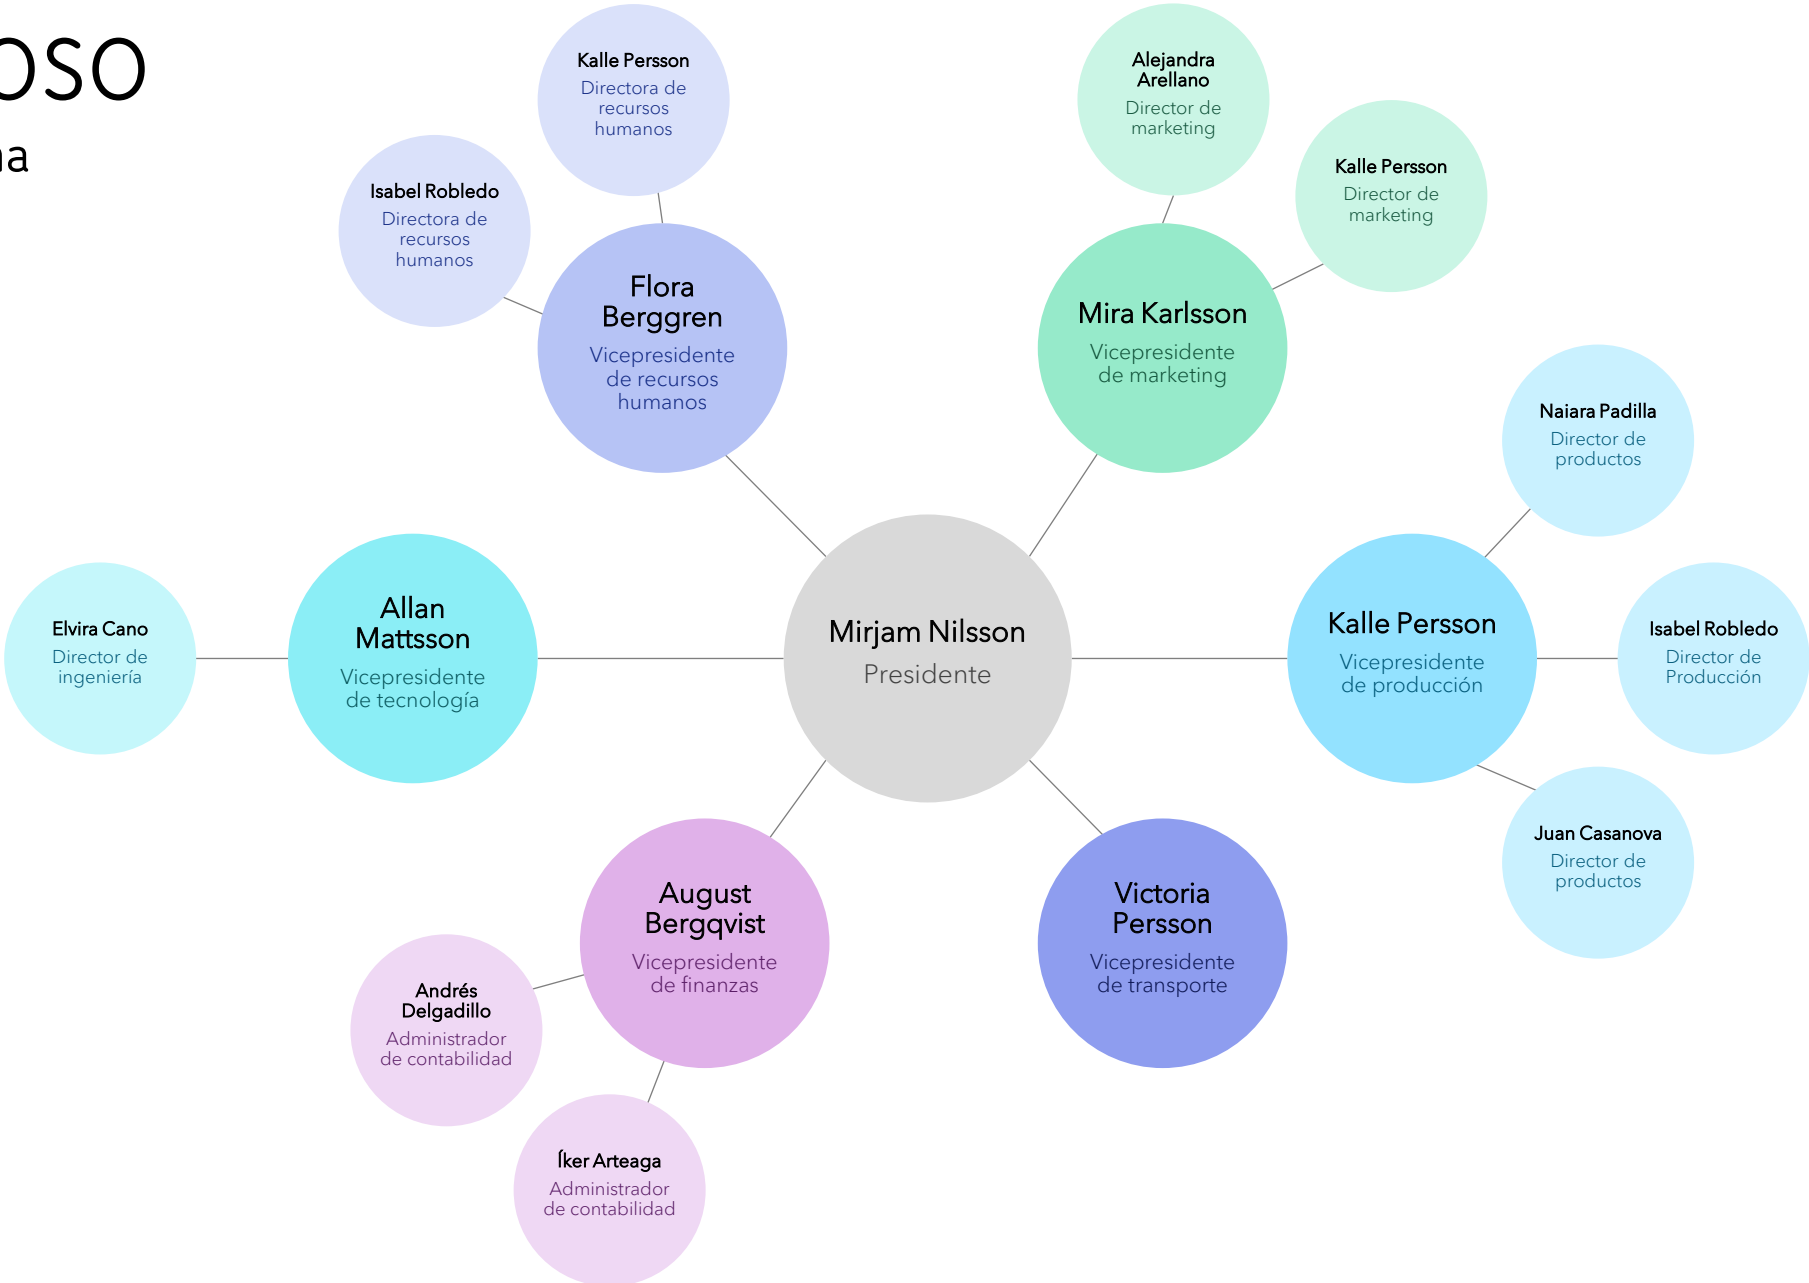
oso
na

Kalle Persson
Directora de recursos humanos

Isabel Robledo
Directora de recursos humanos

Flora Berggren
Vicepresidente de recursos humanos

Alejandra Arellano
Director de marketing

Kalle Persson
Director de marketing

Mira Karlsson
Vicepresidente de marketing

Naiara Padilla
Director de productos

Elvira Cano
Director de ingeniería

Allan Mattsson
Vicepresidente de tecnología

Mirjam Nilsson
Presidente

Kalle Persson
Vicepresidente de producción

Isabel Robledo
Director de Producción

Juan Casanova
Director de productos

August Bergqvist
Vicepresidente de finanzas

Victoria Persson
Vicepresidente de transporte

Andrés Delgadillo
Administrador de contabilidad

Íker Arteaga
Administrador de contabilidad